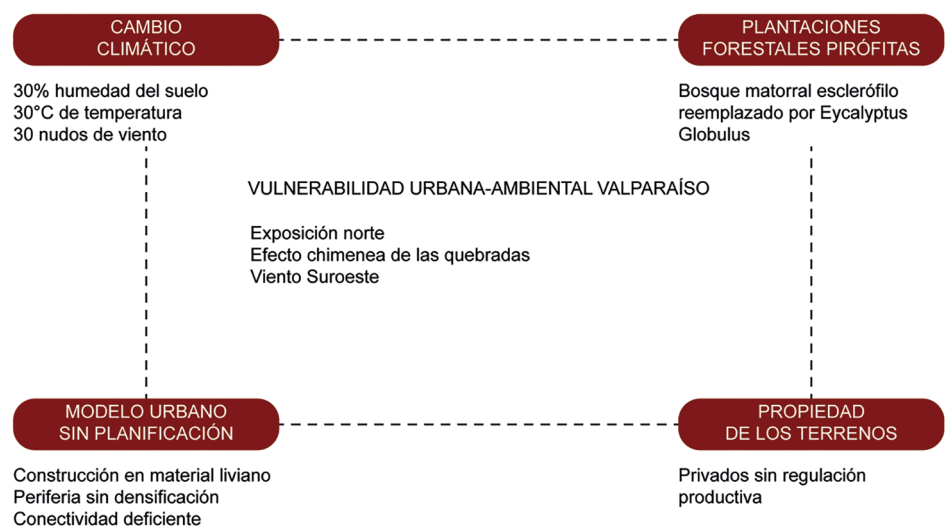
CAMBIO CLIMÁTICO

30% humedad del suelo
30°C de temperatura
30 nudos de viento

PLANTACIONES FORESTALES PIRÓFITAS

Bosque matorral esclerófilo reemplazado por Eycalyptus Globulus

VULNERABILIDAD URBANA-AMBIENTAL VALPARAÍSO

Exposición norte
Efecto chimenea de las quebradas
Viento Suroeste

MODELO URBANO SIN PLANIFICACIÓN

Construcción en material liviano
Periferia sin densificación
Conectividad deficiente

PROPIEDAD DE LOS TERRENOS

Privados sin regulación productiva